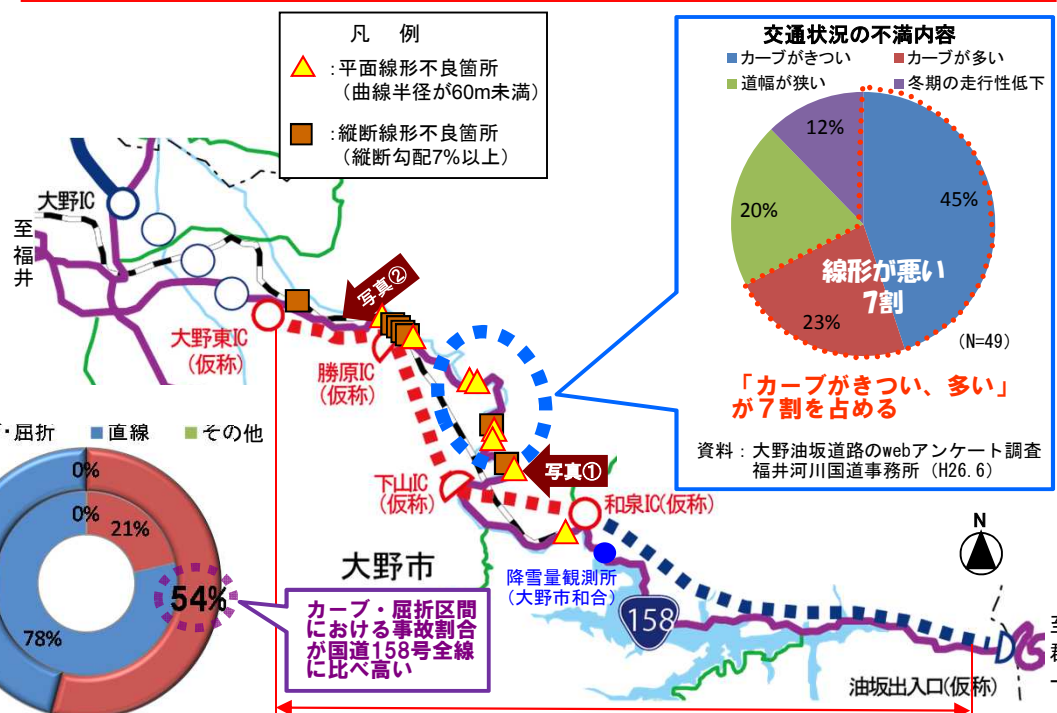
凡　例

:平面線形不良箇所
（曲線半径が60m未満）

:縦断線形不良箇所
（縦断勾配7%以上）

交通状況の不満内容

カーブがきつい　カーブが多い
道幅が狭い　冬期の走行性低下

12%
45%
20%
線形が悪い
7割
23%
(N=49)

「カーブがきつい、多い」
が７割を占める

資料：大野油坂道路のwebアンケート調査
福井河川国道事務所（H26.6）

大野IC

至
福
井

写真②

大野東IC
（仮称）

勝原IC
（仮称）

下山IC
（仮称）

写真①

和泉IC(仮称)

N

降雪量観測所
（大野市和合）

大野市

158

油坂出入口(仮称)

・屈折　直線　その他

0%
0%
21%
54%
78%

カーブ・屈折区間
における事故割合
が国道158号全線
に比べ高い

至
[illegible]
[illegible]